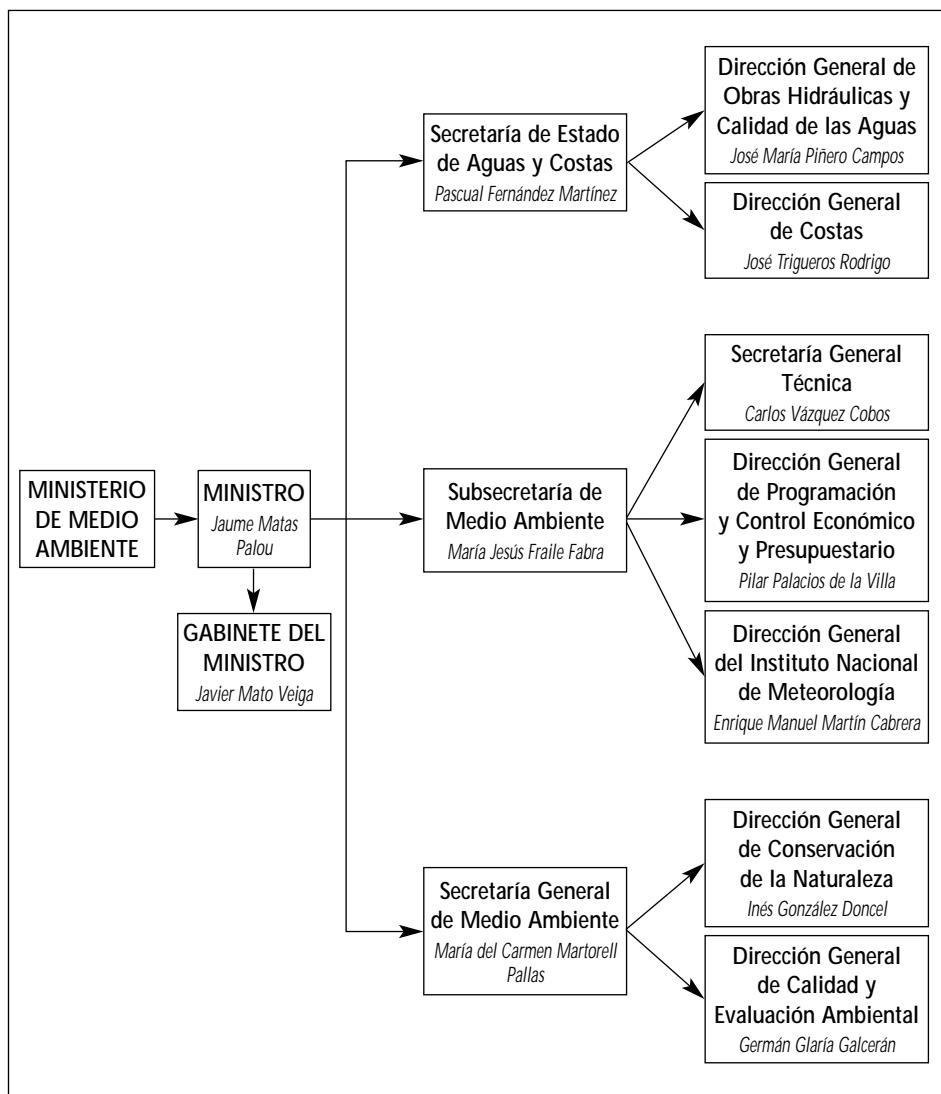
MINISTERIO DE MEDIO AMBIENTE

MINISTRO
Jaume Matas Palou

GABINETE DEL MINISTRO
Javier Mato Veiga

Secretaría de Estado de Aguas y Costas
Pascual Fernández Martínez

Dirección General de Obras Hidráulicas y Calidad de las Aguas
José María Piñero Campos

Dirección General de Costas
José Trigueros Rodrigo

Subsecretaría de Medio Ambiente
María Jesús Fraile Fabra

Secretaría General Técnica
Carlos Vázquez Cobos

Dirección General de Programación y Control Económico y Presupuestario
Pilar Palacios de la Villa

Dirección General del Instituto Nacional de Meteorología
Enrique Manuel Martín Cabrera

Secretaría General de Medio Ambiente
María del Carmen Martorell Pallas

Dirección General de Conservación de la Naturaleza
Inés González Doncel

Dirección General de Calidad y Evaluación Ambiental
Germán Glaría Galcerán